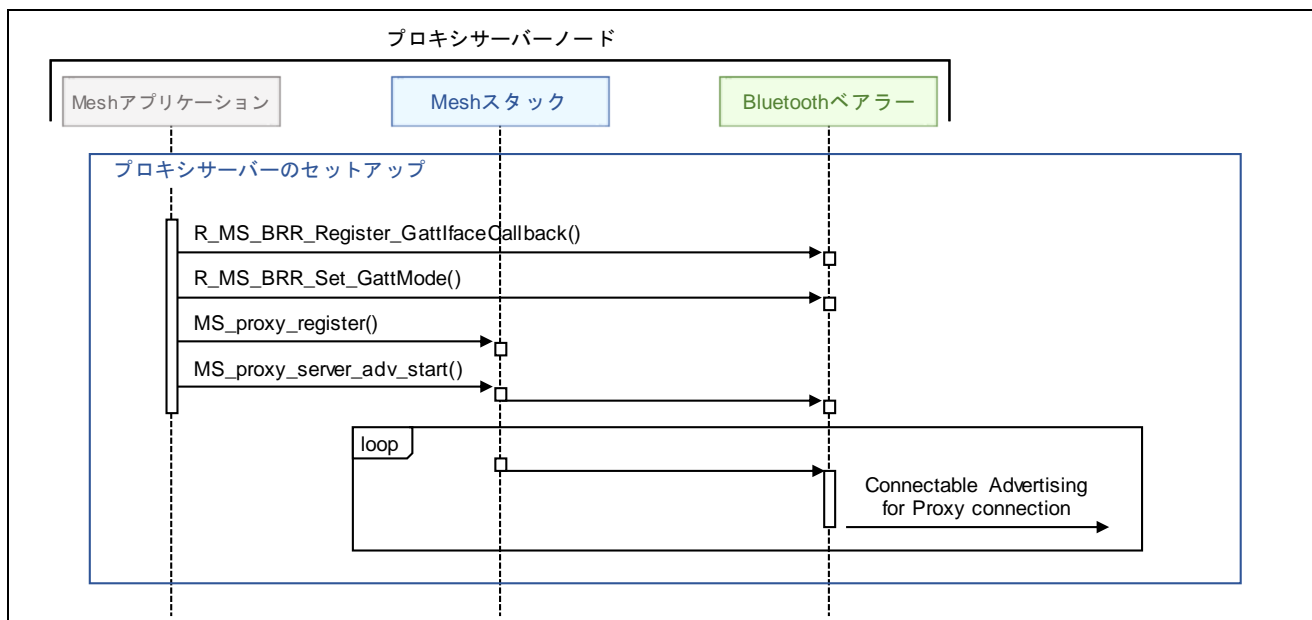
プロキシサーバーノード

Meshアプリケーション

Meshスタック

Bluetoothベアラー

プロキシサーバーのセットアップ

R_MS_BRR_Register_GattIfaceCallback()

R_MS_BRR_Set_GattMode()

MS_proxy_register()

MS_proxy_server_adv_start()

loop

Connectable Advertising for Proxy connection